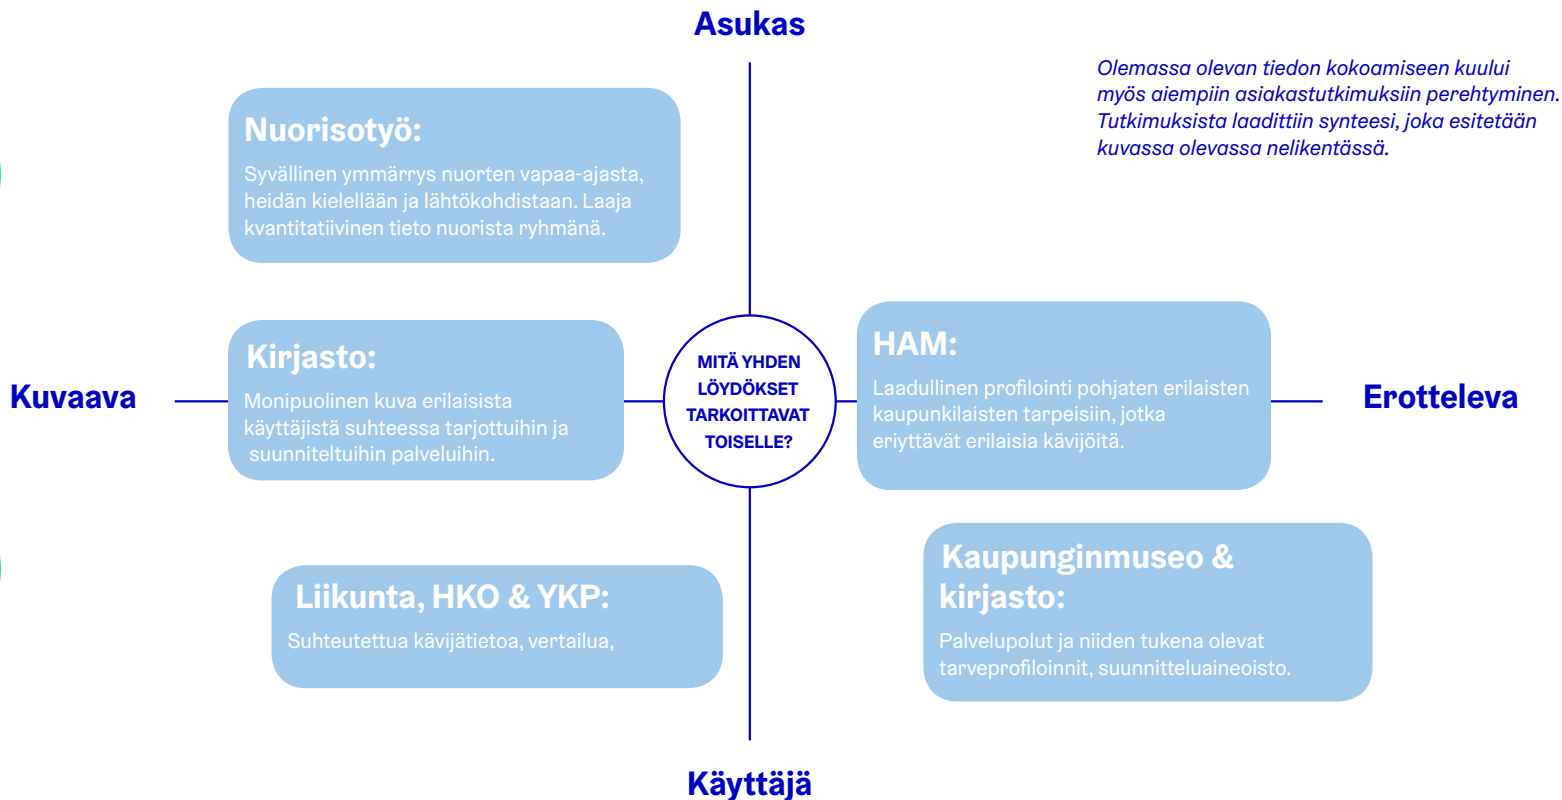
Asukas

Olemassa olevan tiedon kokoamiseen kuului myös aiempiin asiakastutkimuksiin perehtyminen. Tutkimuksista laadittiin synteesi, joka esitetään kuvassa olevassa nelikentässä.

Nuorisotyö:
Syvällinen ymmärrys nuorten vapaa-ajasta, heidän kielellään ja lähtökohdistaan. Laaja kvantitatiivinen tieto nuorista ryhmänä.

Kuvaava

Kirjasto:
Monipuolinen kuva erilaisista käyttäjistä suhteessa tarjottuihin ja suunniteltuihin palveluihin.

MITÄ YHDEN LÖYDÖKSET TARKOITTAVAT TOISELLE?

HAM:
Laadullinen profilointi pohjaten erilaisten kaupunkilaisten tarpeisiin, jotka eriyttävät erilaisia kävijöitä.

Erotteleva

Liikunta, HKO & YKP:
Suhteutettua kävijätietoa, vertailua,

Kaupunginmuseo & kirjasto:
Palvelupolut ja niiden tukena olevat tarveprofiloinnit, suunnitteluaineoisto.

Käyttäjä